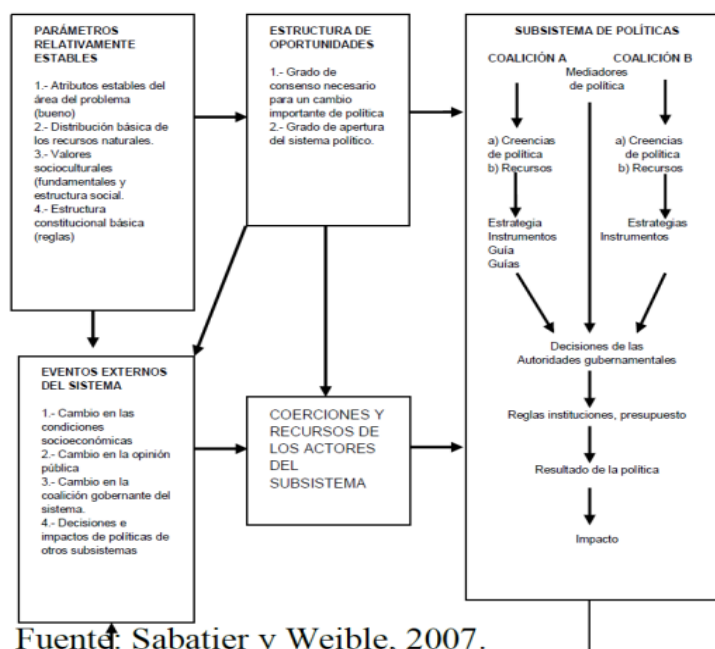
PARÁMETROS RELATIVAMENTE ESTABLES

1.- Atributos estables del área del problema (bueno)
2.- Distribución básica de los recursos naturales.
3.- Valores socioculturales (fundamentales y estructura social.
4.- Estructura constitucional básica (reglas)

ESTRUCTURA DE OPORTUNIDADES

1.- Grado de consenso necesario para un cambio importante de política
2.- Grado de apertura del sistema político.

SUBSISTEMA DE POLÍTICAS

COALICIÓN A

Mediadores de política

COALICIÓN B

a) Creencias de política
b) Recursos

a) Creencias de política
b) Recursos

Estrategia Instrumentos Guía Guías

Estrategias Instrumentos

Decisiones de las Autoridades gubernamentales

Reglas instituciones, presupuesto

Resultado de la política

Impacto

EVENTOS EXTERNOS DEL SISTEMA

1.- Cambio en las condiciones socioeconómicas
2.- Cambio en la opinión pública
3.- Cambio en la coalición gobernante del sistema.
4.- Decisiones e impactos de políticas de otros subsistemas

COERCIONES Y RECURSOS DE LOS ACTORES DEL SUBSISTEMA

Fuente: Sabatier y Weible, 2007.